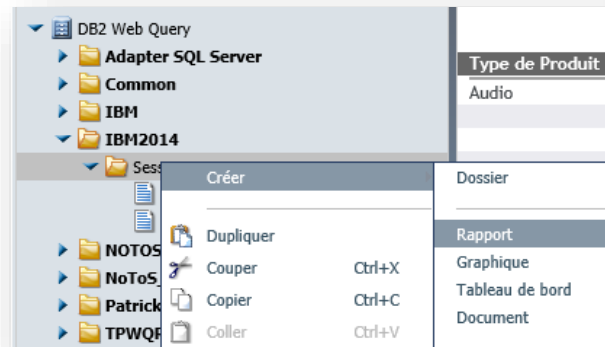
DB2 Web Query
Adapter SQL Server
Common
IBM
IBM2014
Sess
NOTOS
NoToS
Patrick
TPWQP

Type de Produit
Audio

Créer
Dupliquer
Couper Ctrl+X
Copier Ctrl+C
Coller Ctrl+V

Dossier
Rapport
Graphique
Tableau de bord
Document